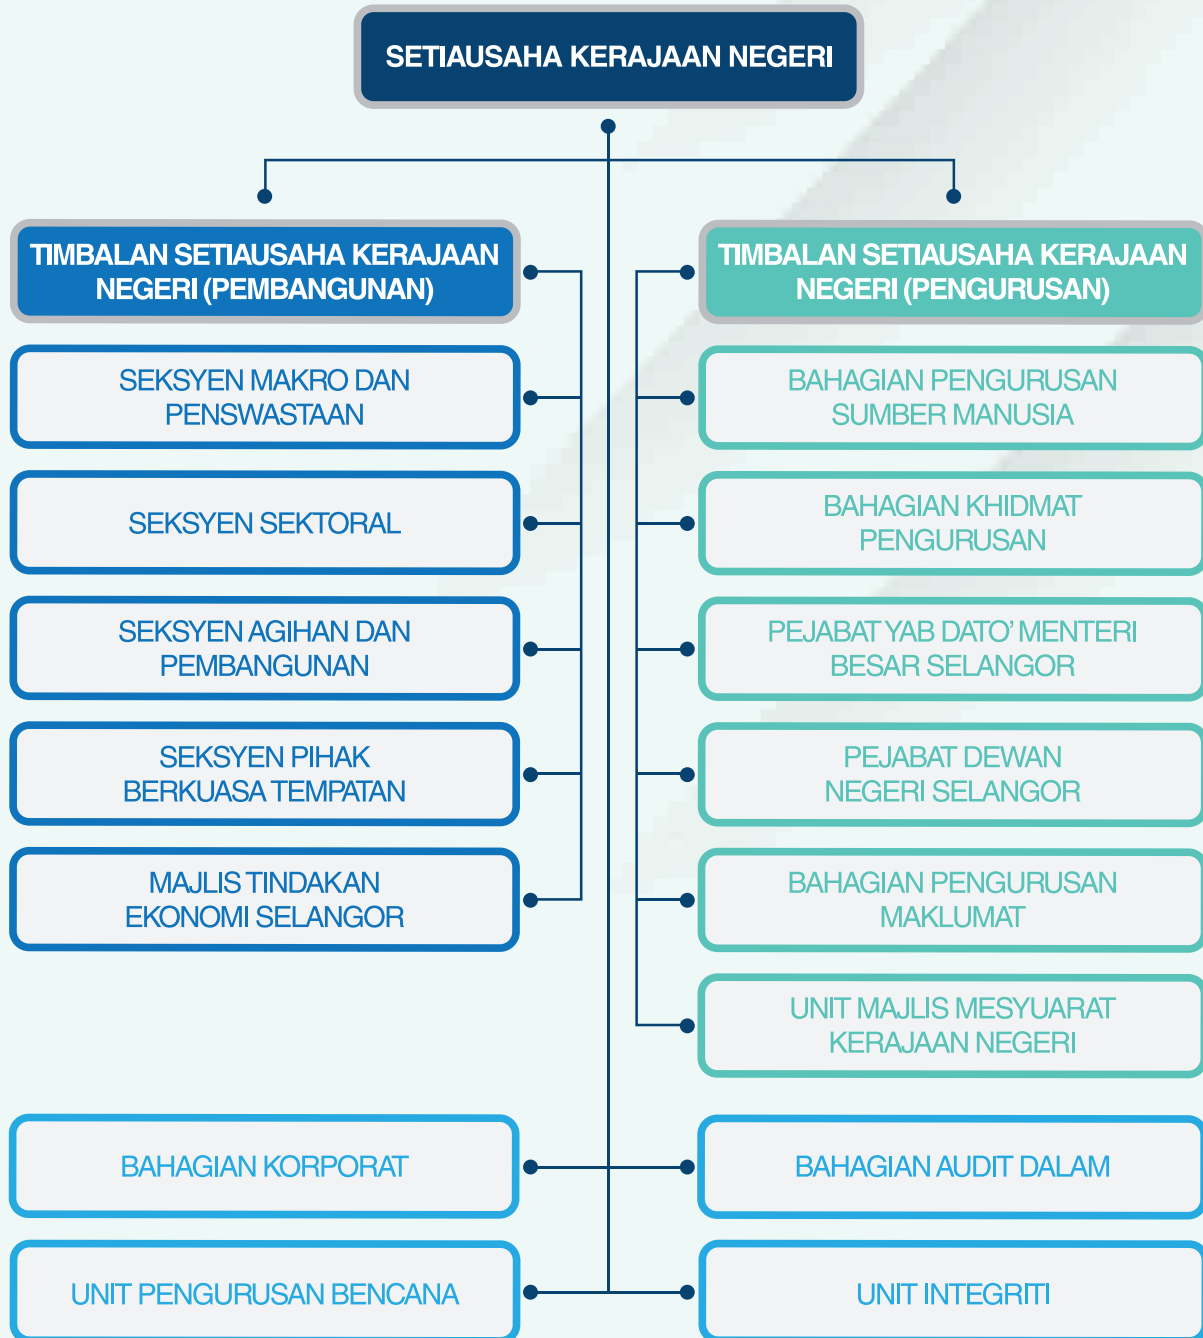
SETIAUSAHA KERAJAAN NEGERI

TIMBALAN SETIAUSAHA KERAJAAN NEGERI (PEMBANGUNAN)

SEKSYEN MAKRO DAN PENSWASTAAN

SEKSYEN SEKTORAL

SEKSYEN AGIHAN DAN PEMBANGUNAN

SEKSYEN PIHAK BERKUASA TEMPATAN

MAJLIS TINDAKAN EKONOMI SELANGOR

TIMBALAN SETIAUSAHA KERAJAAN NEGERI (PENGURUSAN)

BAHAGIAN PENGURUSAN SUMBER MANUSIA

BAHAGIAN KHIDMAT PENGURUSAN

PEJABAT YAB DATO' MENTERI BESAR SELANGOR

PEJABAT DEWAN NEGERI SELANGOR

BAHAGIAN PENGURUSAN MAKLUMAT

UNIT MAJLIS MESYUARAT KERAJAAN NEGERI

BAHAGIAN KORPORAT

BAHAGIAN AUDIT DALAM

UNIT PENGURUSAN BENCANA

UNIT INTEGRITI